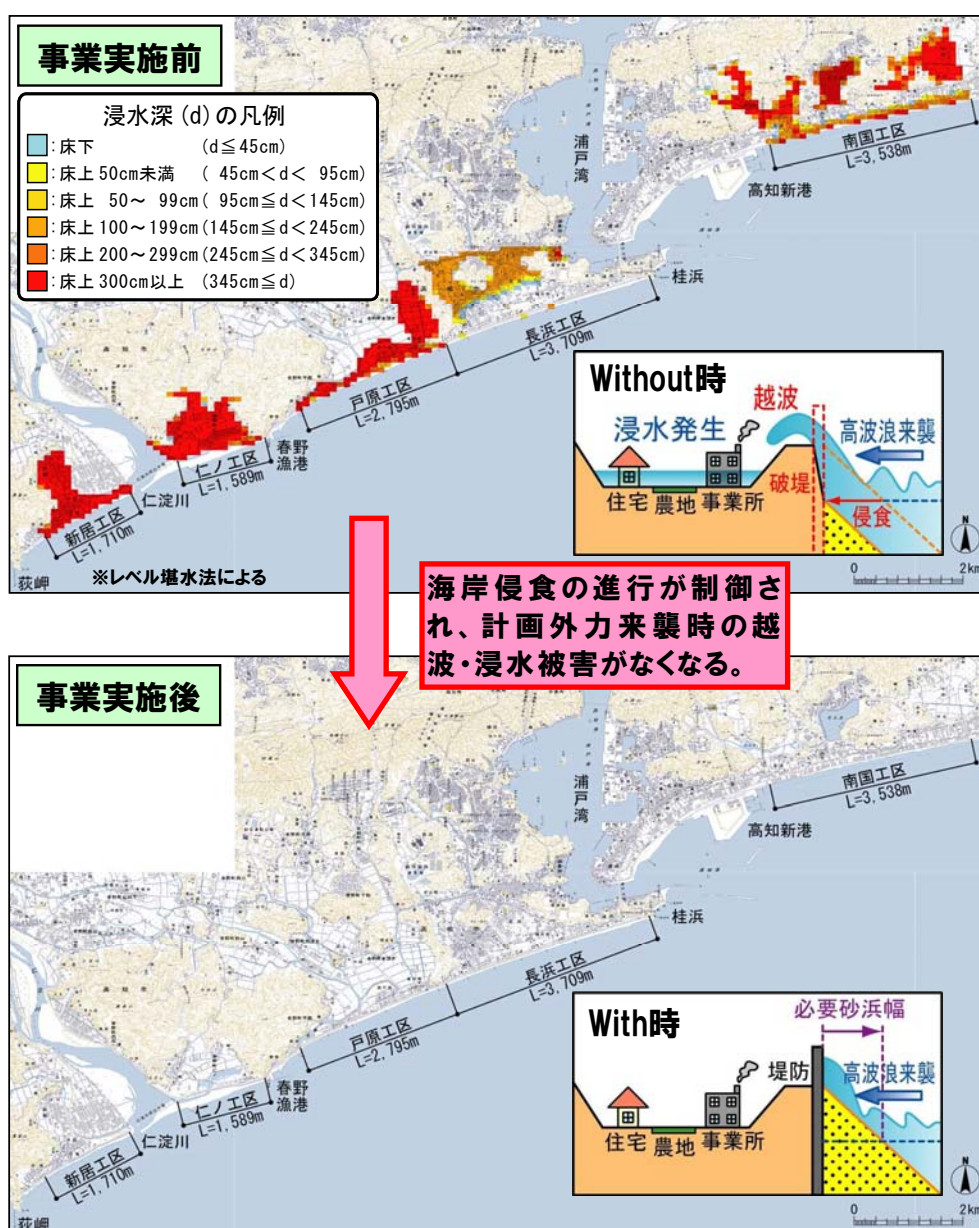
事業実施前

浸水深(d)の凡例
:床下 (d≦45cm)
:床上 50cm未満 ( 45cm<d< 95cm)
:床上 50～ 99cm( 95cm≦d<145cm)
:床上 100～199cm(145cm≦d<245cm)
:床上 200～299cm(245cm≦d<345cm)
:床上 300cm以上 (345cm≦d)

浦戸湾
南国工区 L=3,538m
高知新港
桂浜
長浜工区 L=3,709m
戸原工区 L=2,795m
春野漁港
仁ノ工区 L=1,589m
仁淀川
新居工区 L=1,710m
荻岬
※レベル堪水法による

Without時
越波
浸水発生
高波浪来襲
破堤
住宅 農地 事業所
侵食

海岸侵食の進行が制御され、計画外力来襲時の越波・浸水被害がなくなる。

事業実施後

浦戸湾
南国工区 L=3,538m
高知新港
桂浜
長浜工区 L=3,709m
戸原工区 L=2,795m
春野漁港
仁ノ工区 L=1,589m
仁淀川
新居工区 L=1,710m
荻岬

With時
必要砂浜幅
堤防
高波浪来襲
住宅 農地 事業所

N
0 2km
N
0 2km